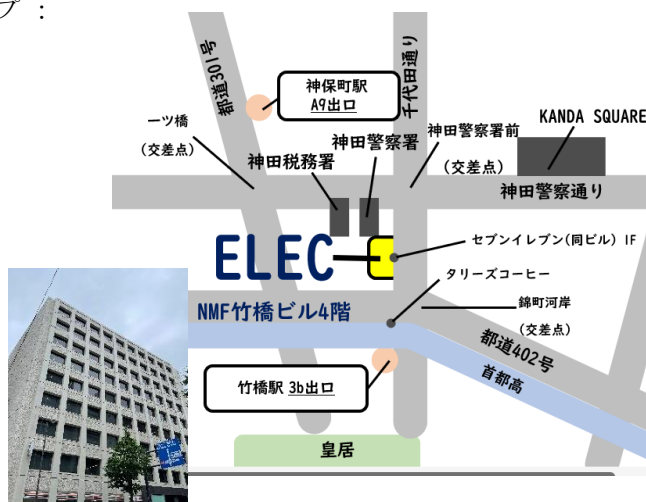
プ：

都道301号

神保町駅
A9出口

千代田通り

一ツ橋
（交差点）

神田警察署

神田警察署前
（交差点）

KANDA SQUARE

神田税務署

神田警察通り

ELEC

セブンイレブン（同ビル）1F

タリーズコーヒー

NMF竹橋ビル4階

錦町河岸
（交差点）

都道402号

首都高

竹橋駅 3b出口

皇居